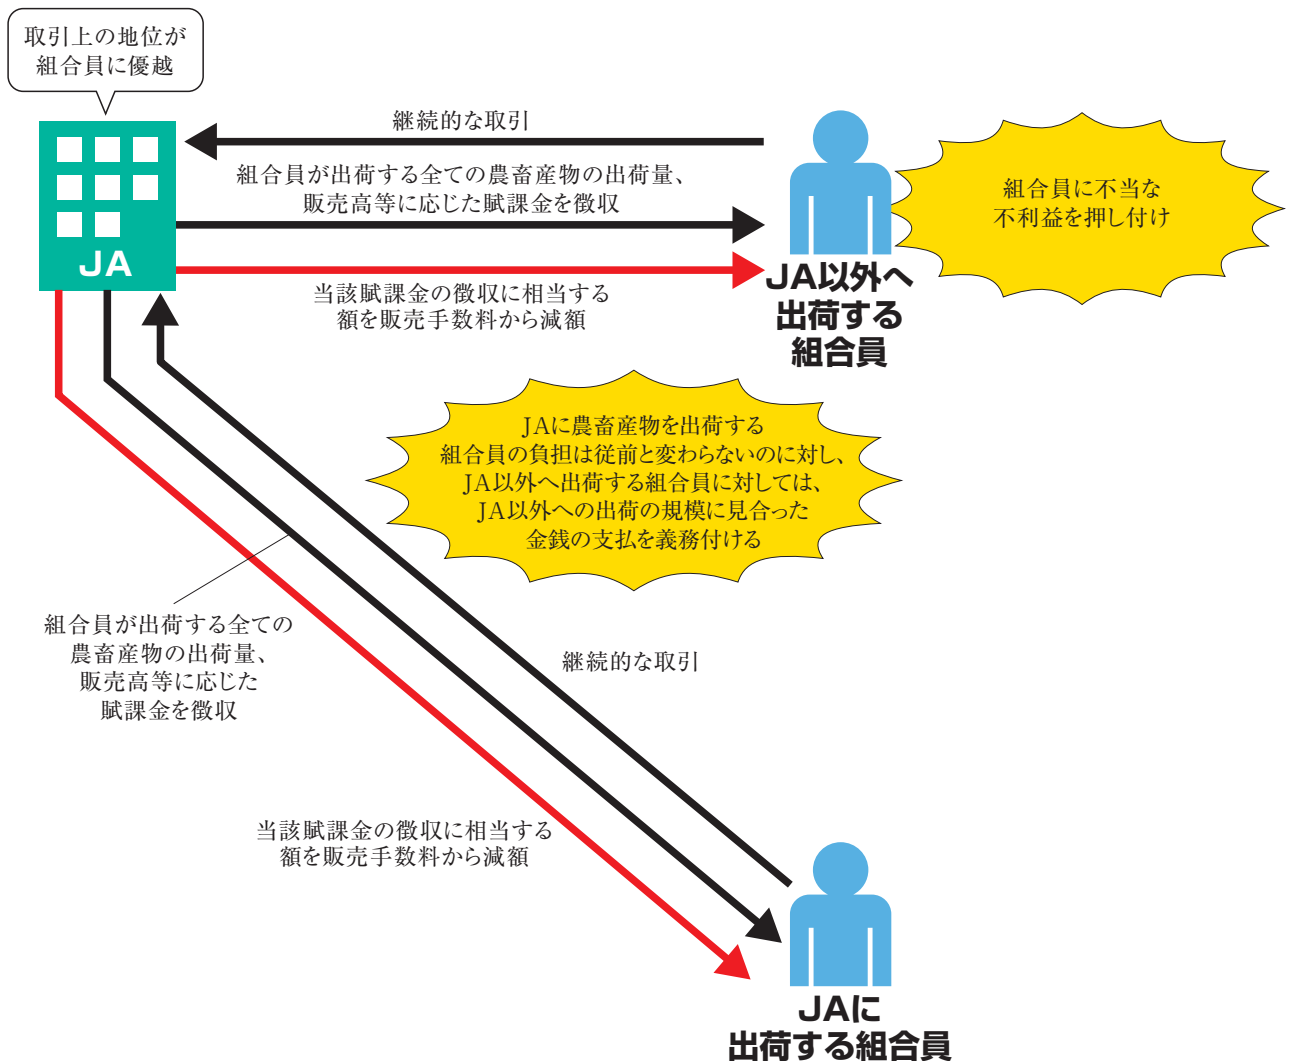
取引上の地位が
組合員に優越

JA

継続的な取引

組合員が出荷する全ての農畜産物の出荷量、
販売高等に応じた賦課金を徴収

当該賦課金の徴収に相当する
額を販売手数料から減額

JA以外へ
出荷する
組合員

組合員に不当な
不利益を押し付け

JAに農畜産物を出荷する
組合員の負担は従前と変わらないのに対し、
JA以外へ出荷する組合員に対しては、
JA以外への出荷の規模に見合った
金銭の支払を義務付ける

組合員が出荷する全ての
農畜産物の出荷量、
販売高等に応じた
賦課金を徴収

継続的な取引

当該賦課金の徴収に相当する
額を販売手数料から減額

JAに
出荷する組合員